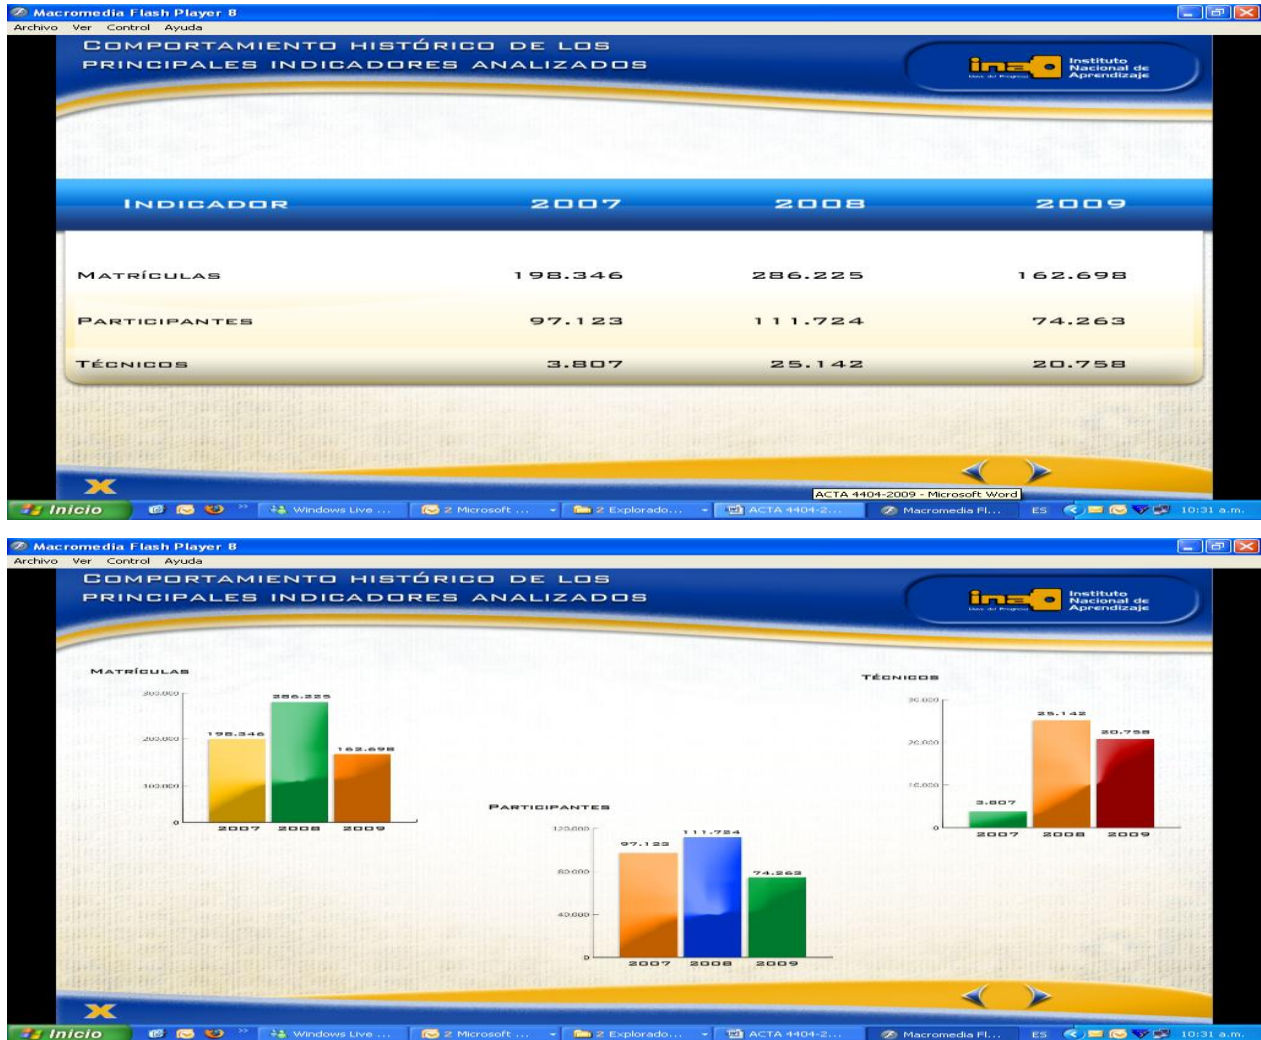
Macromedia Flash Player 8
Archivo Ver Control Ayuda

COMPORTAMIENTO HISTÓRICO DE LOS PRINCIPALES INDICADORES ANALIZADOS

ina Instituto Nacional de Aprendizaje

| INDICADOR | 2007 | 2008 | 2009 |
|---|---|---|---|
| MATRÍCULAS | 198.346 | 286.225 | 162.698 |
| PARTICIPANTES | 97.123 | 111.724 | 74.263 |
| TÉCNICOS | 3.807 | 25.142 | 20.758 |

ACTA 4404-2009 - Microsoft Word

Inicio Windows Live ... 2 Microsoft ... 2 Explorado... ACTA 4404-2... Macromedia Fl... ES 10:31 a.m.

Macromedia Flash Player 8
Archivo Ver Control Ayuda

COMPORTAMIENTO HISTÓRICO DE LOS PRINCIPALES INDICADORES ANALIZADOS

ina Instituto Nacional de Aprendizaje

MATRÍCULAS
300.000
200.000
100.000
0
198.346
286.225
162.698
2007 2008 2009

PARTICIPANTES
120.000
80.000
40.000
0
97.123
111.724
74.263
2007 2008 2009

TÉCNICOS
30.000
20.000
10.000
0
3.807
25.142
20.758
2007 2008 2009

Inicio Windows Live ... 2 Microsoft ... 2 Explorado... ACTA 4404-2... Macromedia Fl... ES 10:31 a.m.